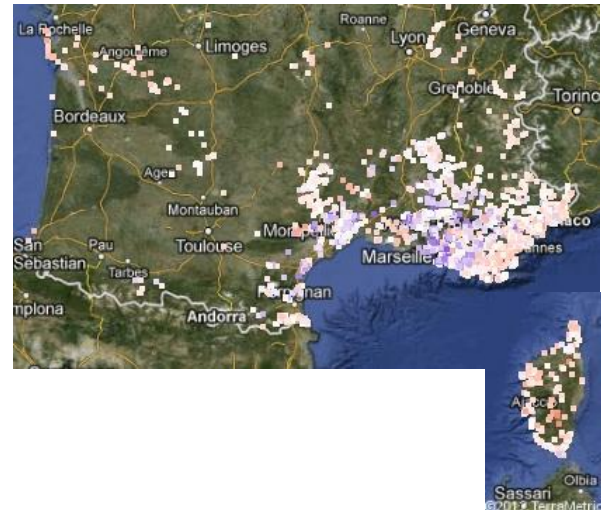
La Rochelle
Angoulême
Limoges
Roanne
Lyon
Geneva
Grenoble
Torino
Bordeaux
Agen
Montauban
Toulouse
Montpellier
Marseille
Cannes
San Sebastian
Pau
Tarbes
Perpignan
Pamplona
Andorra
Ajaccio
Olbia
Sassari
©2012 TerraMetrics